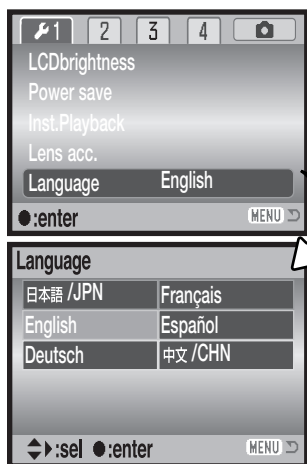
1 2 3 4

LCDbrightness

Power save

Inst.Playback

Lens acc.

Language English

●:enter MENU

Language

| 日本語 /JPN | Français |
|---|---|
| English | Español |
| Deutsch | 中文 /CHN |

:sel ●:enter MENU